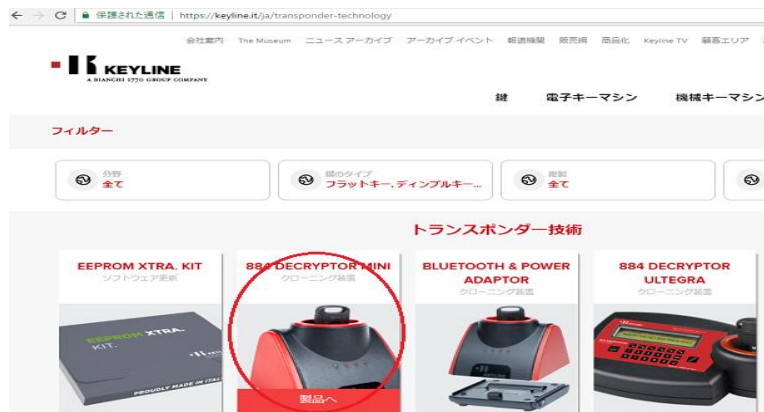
保護された通信 | https://keyline.it/ja/transponder-technology

会社案内 The Museum ニュース アーカイブ アーカイブ イベント 報道機関 販売網 商品化 Keyline TV 顧客エリア

KEYLINE
A BIANCHI 1770 GROUP COMPANY

鍵 電子キーマシン 機械キーマシン

フィルター

分野
全て

鍵のタイプ
フラットキー, ディンプルキー...

取付
全て

トランスポンダー技術

EEPROM XTRA. KIT
ソフトウェア更新

EEPROM XTRA. KIT

PROUDLY MADE IN ITAL

884 DECRYPTOR MINI
クローニング装置

製品へ

BLUETOOTH & POWER ADAPTOR
クローニング装置

884 DECRYPTOR ULTEGRA
クローニング装置